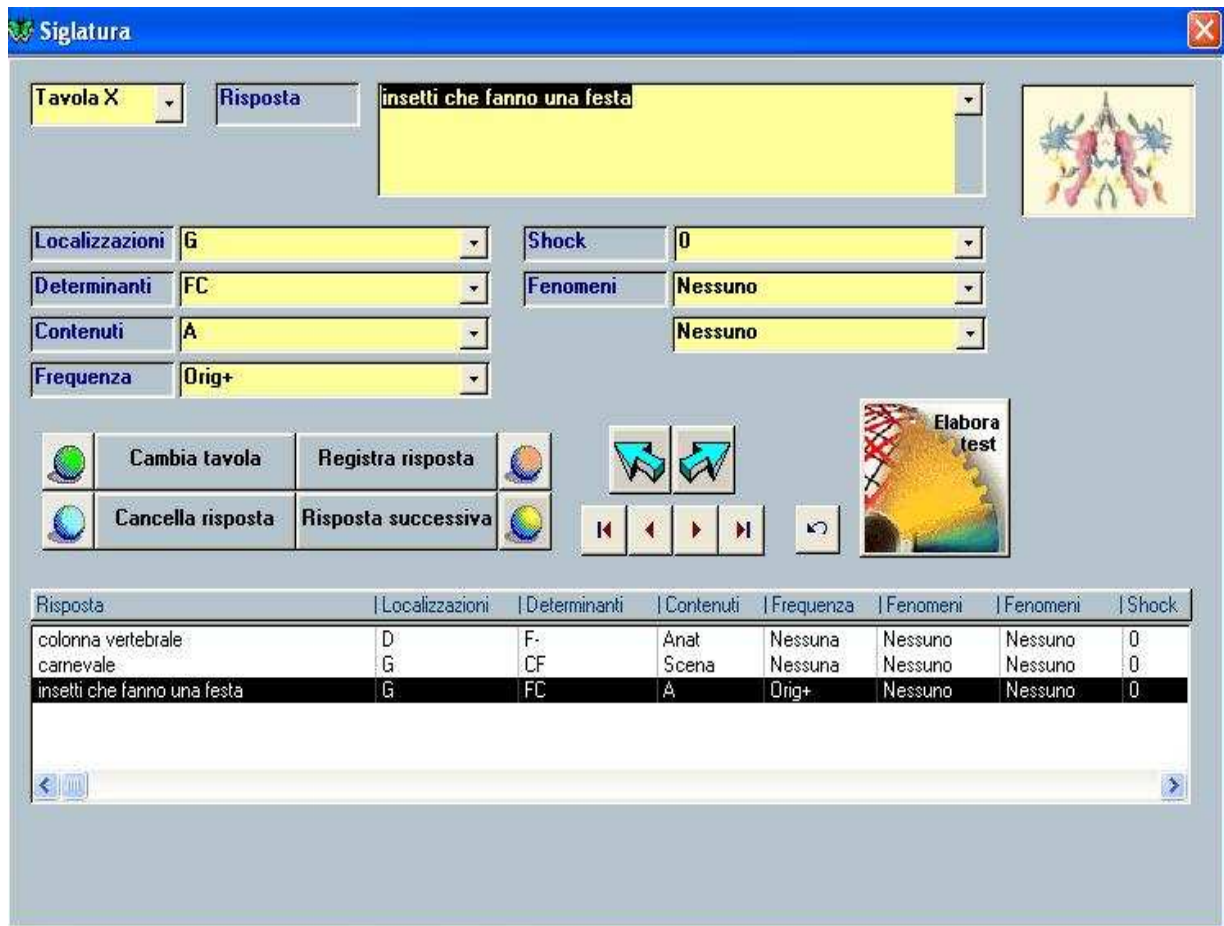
Siglatura

Tavola X

Risposta

insetti che fanno una festa

Localizzazioni G

Determinanti FC

Contenuti A

Frequenza Orig+

Shock 0

Fenomeni Nessuno

Nessuno

Cambia tavola

Registra risposta

Cancella risposta

Risposta successiva

Elabora test

| Risposta | Localizzazioni | Determinanti | Contenuti | Frequenza | Fenomeni | Fenomeni | Shock |
|---|---|---|---|---|---|---|---|
| colonna vertebrale | D | F- | Anat | Nessuna | Nessuno | Nessuno | 0 |
| carnevale | G | CF | Scena | Nessuna | Nessuno | Nessuno | 0 |
| insetti che fanno una festa | G | FC | A | Orig+ | Nessuno | Nessuno | 0 |